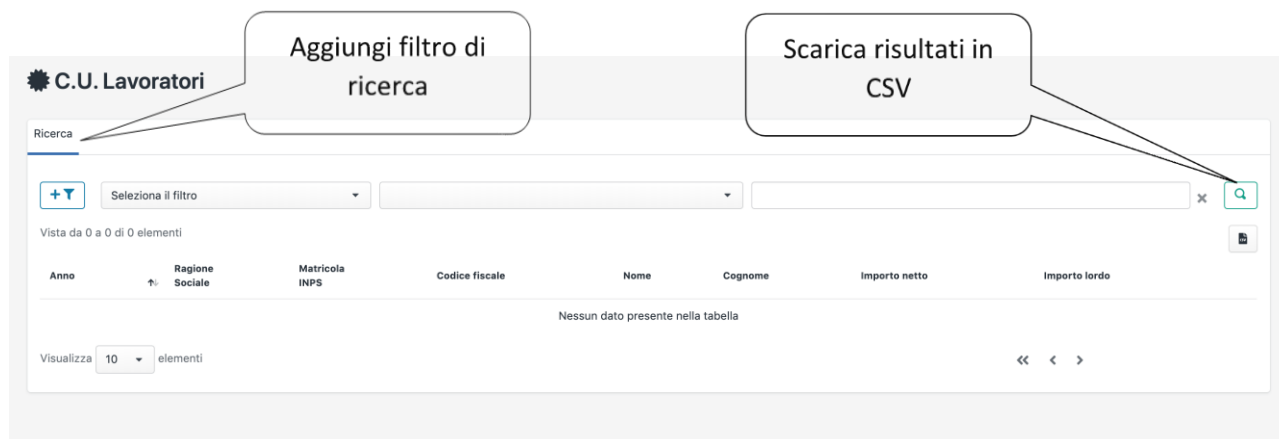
Aggiungi filtro di ricerca

Scarica risultati in CSV

C.U. Lavoratori

Ricerca

Seleziona il filtro

Vista da 0 a 0 di 0 elementi

| Anno | Ragione Sociale | Matricola INPS | Codice fiscale | Nome | Cognome | Importo netto | Importo lordo |
|---|---|---|---|---|---|---|---|
| Nessun dato presente nella tabella | | | | | | | |

Visualizza 10 elementi